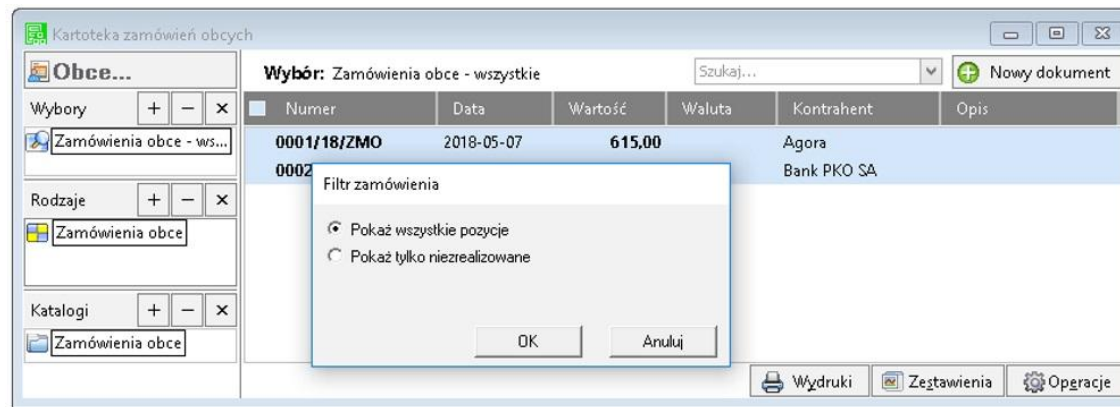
Kartoteka zamówień obcych

Obce...

Wybory + − ×

Zamówienia obce - ws...

Rodzaje + − ×

Zamówienia obce

Katalogi + − ×

Zamówienia obce

Wybór: Zamówienia obce - wszystkie

Szukaj...

Nowy dokument

| Numer | Data | Wartość | Waluta | Kontrahent | Opis |
|---|---|---|---|---|---|
| 0001/18/ZMO | 2018-05-07 | 615,00 | | Agora | |
| 0002 | | | | Bank PKO SA | |

Filtr zamówienia

Pokaż wszystkie pozycje

Pokaż tylko niezrealizowane

OK

Anuluj

Wydruki

Zestawienia

Operacje